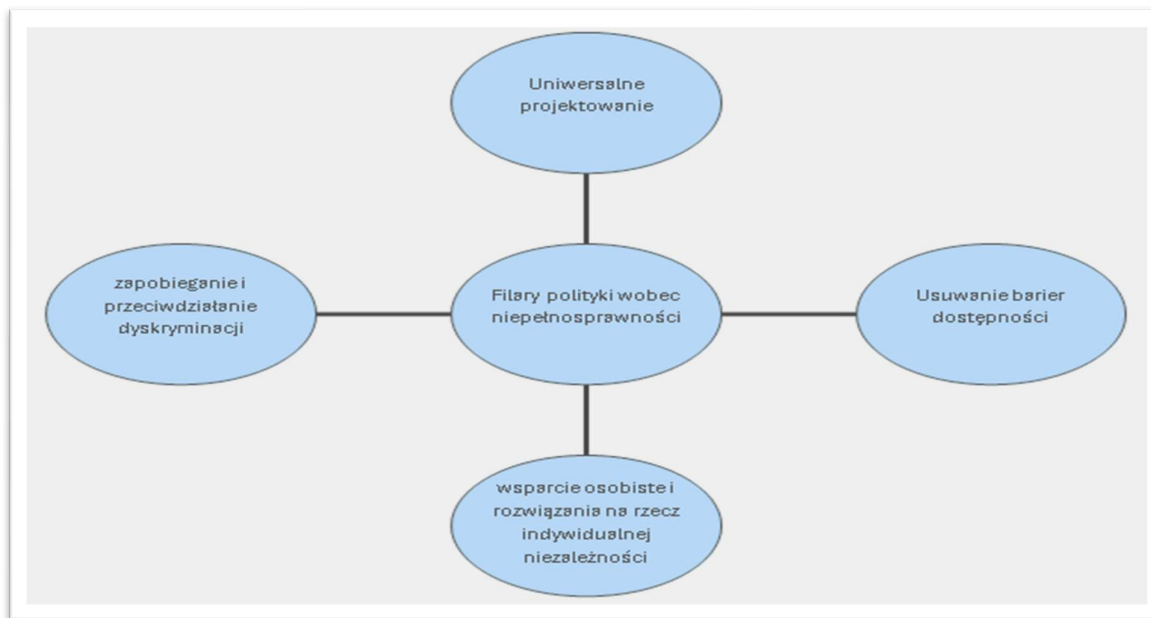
Uniwersalne projektowanie

zapobieganie i przeciwdziałanie dyskryminacji

Filary polityki wobec niepełnosprawności

Usuwanie barier dostępności

wsparcie osobiste i rozwiązania na rzecz indywidualnej niezależności